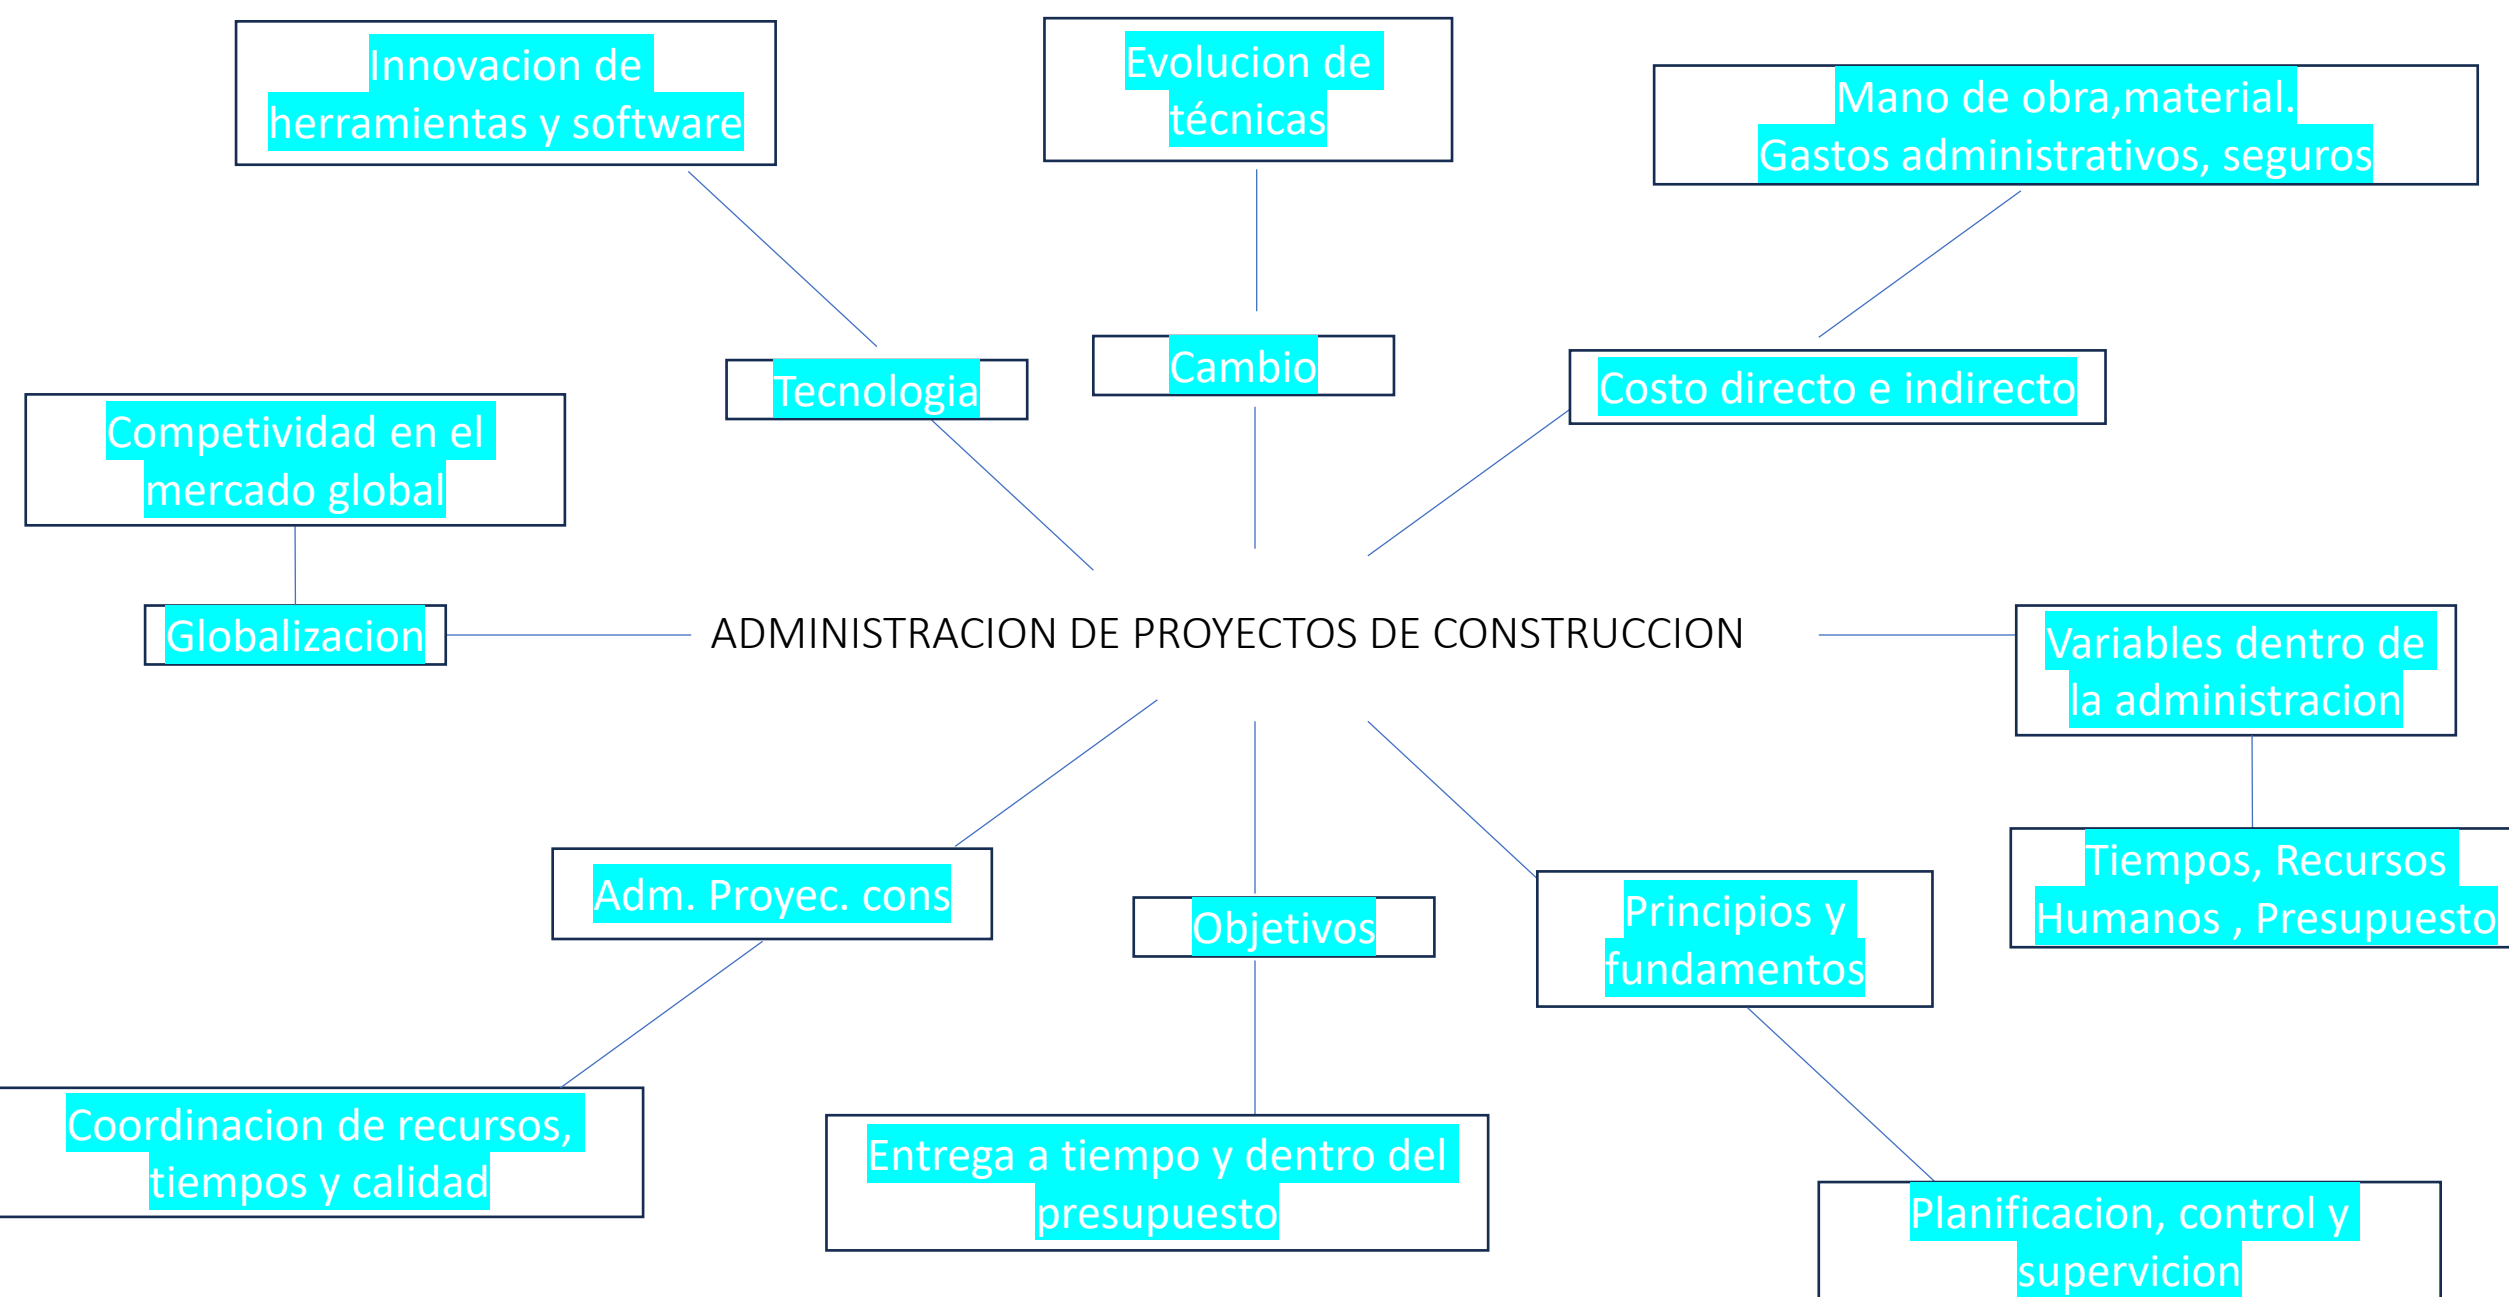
Innovacion de herramientas y software

Evolucion de técnicas

Mano de obra,material. Gastos administrativos, seguros

Tecnologia

Cambio

Costo directo e indirecto

Competividad en el mercado global

Globalizacion

ADMINISTRACION DE PROYECTOS DE CONSTRUCCION

Variables dentro de la administracion

Tiempos, Recursos Humanos , Presupuesto

Adm. Proyec. cons

Objetivos

Principios y fundamentos

Coordinacion de recursos, tiempos y calidad

Entrega a tiempo y dentro del presupuesto

Planificacion, control y supervicion